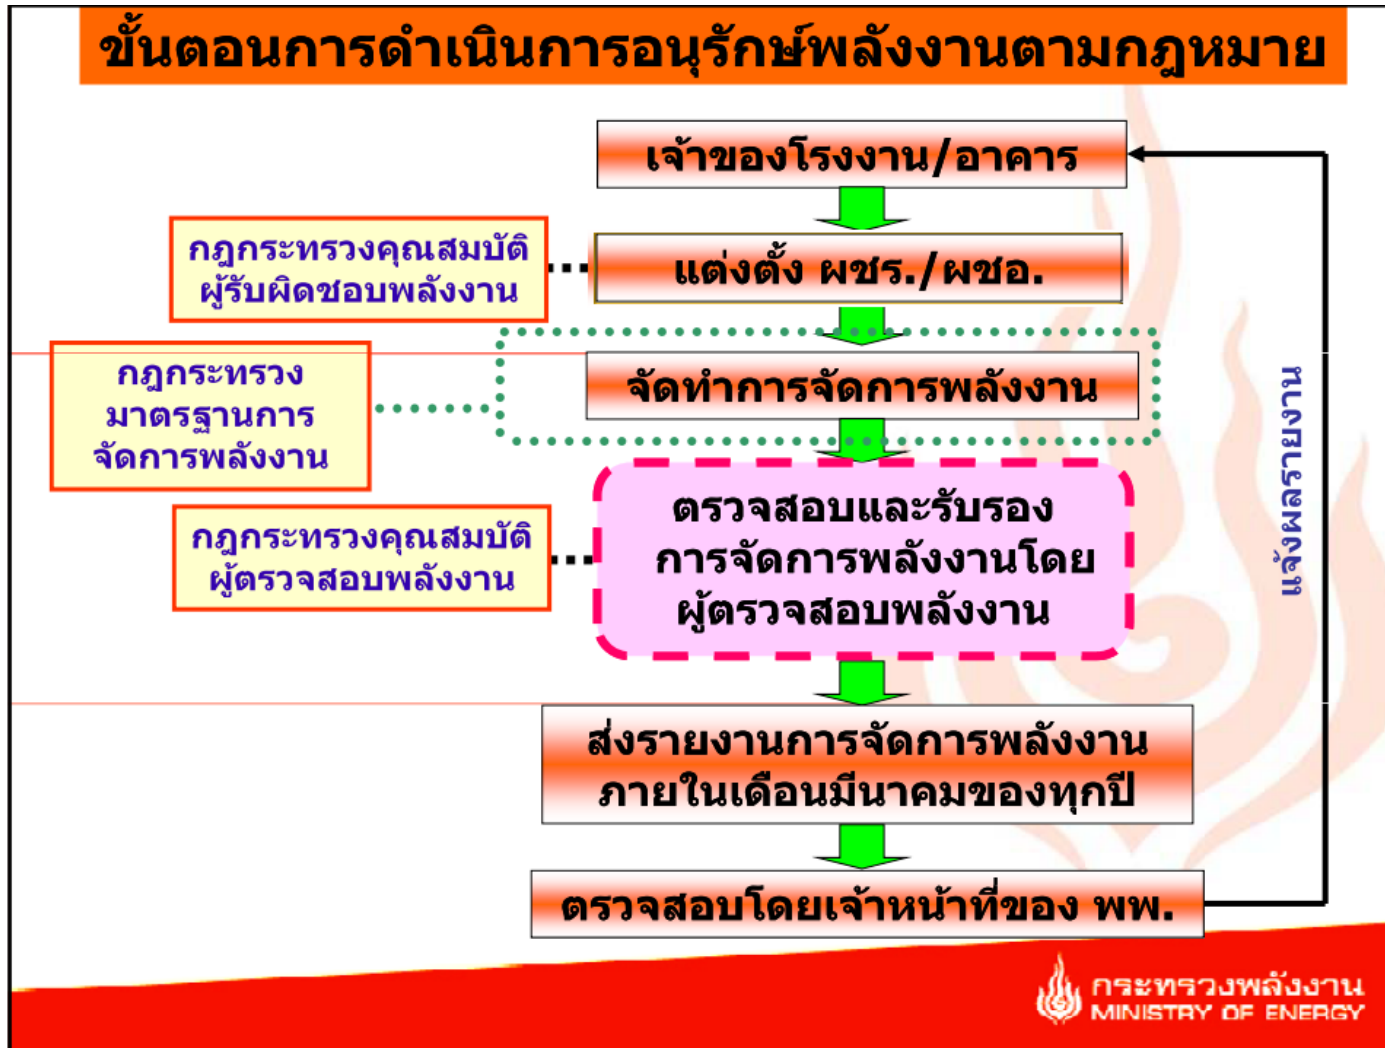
ขั้นตอนการดำเนินการอนุรักษ์พลังงานตามกฎหมาย

เจ้าของโรงงาน/อาคาร

กฎกระทรวงคุณสมบัติ ผู้รับผิดชอบพลังงาน

แต่งตั้ง ผชร./ผชอ.

กฎกระทรวง มาตรฐานการ จัดการพลังงาน

จัดทำการจัดการพลังงาน

กฎกระทรวงคุณสมบัติ ผู้ตรวจสอบพลังงาน

ตรวจสอบและรับรอง การจัดการพลังงานโดย ผู้ตรวจสอบพลังงาน

ส่งรายงานการจัดการพลังงาน ภายในเดือนมีนาคมของทุกปี

ตรวจสอบโดยเจ้าหน้าที่ของ พพ.

แจ้งผลรายงาน

กระทรวงพลังงาน
MINISTRY OF ENERGY